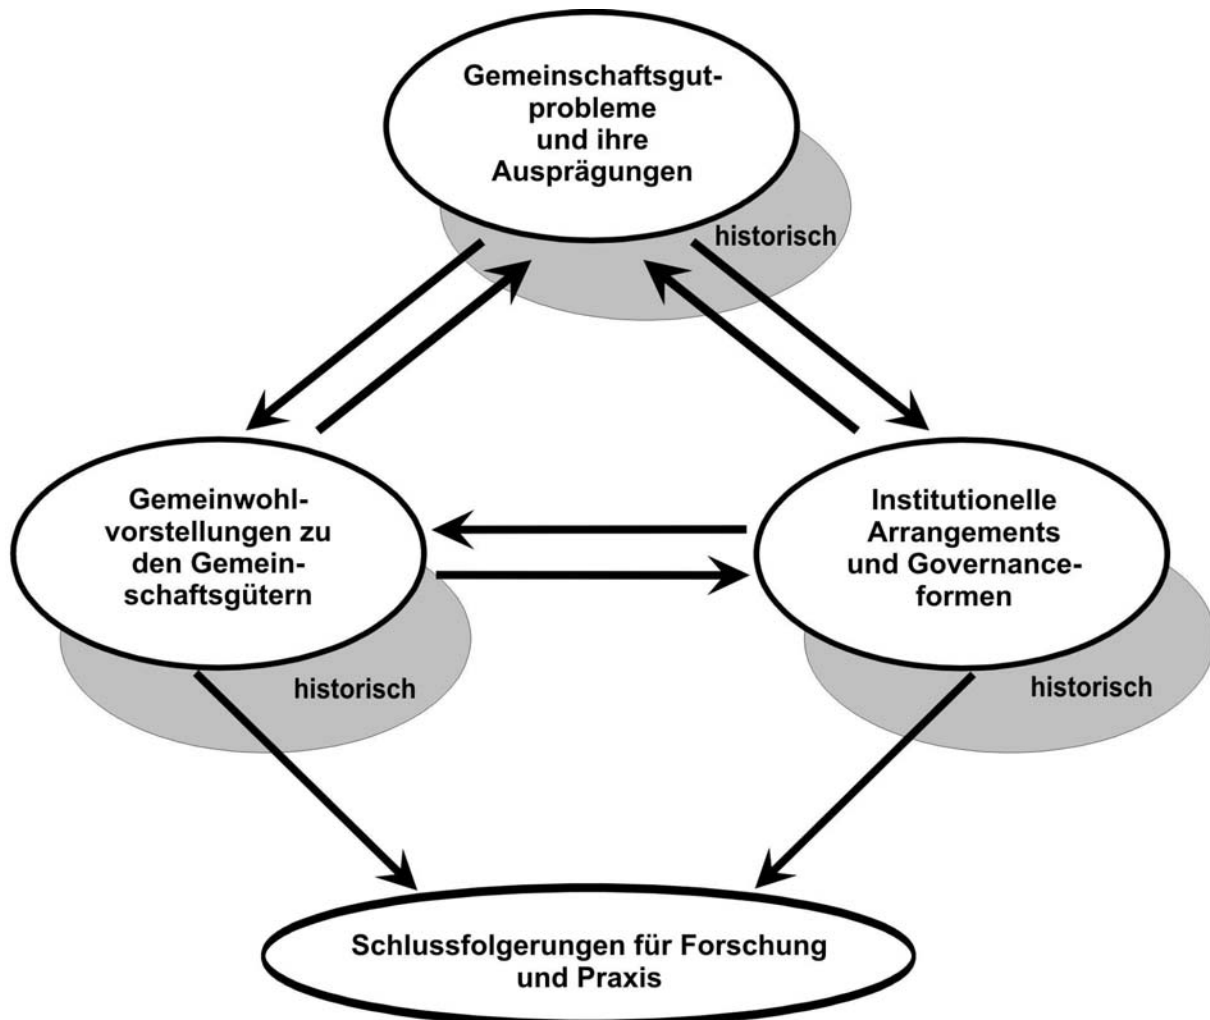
Gemeinschaftsgutprobleme und ihre Ausprägungen

historisch

Gemeinwohlvorstellungen zu den Gemeinschaftsgütern

historisch

Institutionelle Arrangements und Governanceformen

historisch

Schlussfolgerungen für Forschung und Praxis